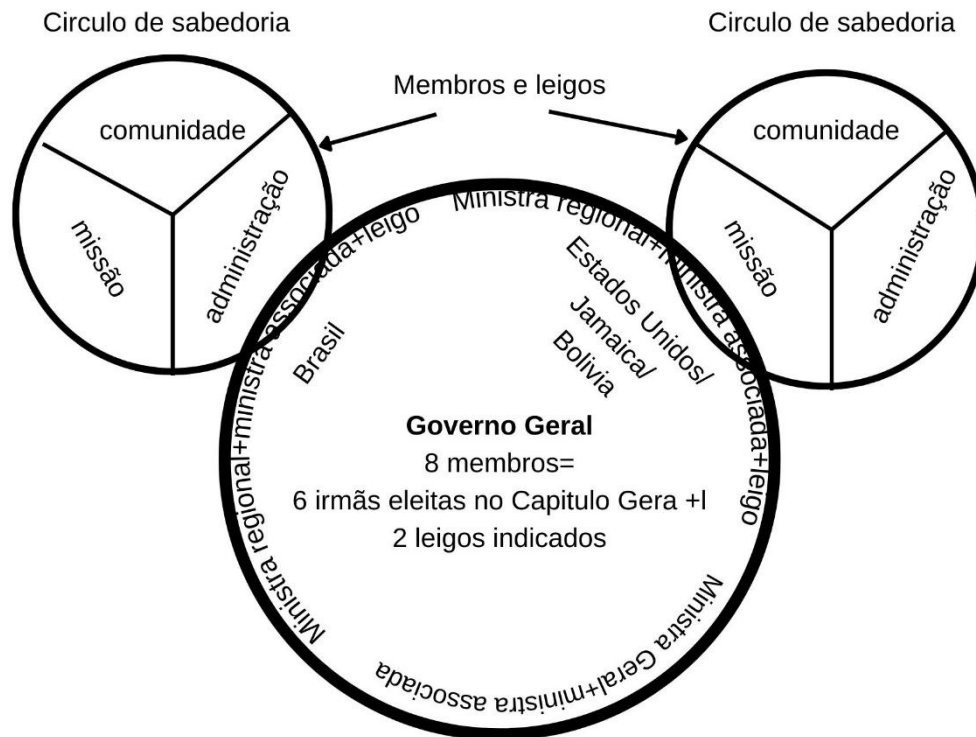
Circulo de sabedoria

Circulo de sabedoria

Membros e leigos

comunidade

missão

administração

comunidade

missão

administração

Ministra regional+ministra associada+leigo

Brasil

Ministra regional+ministra associada+leigo

Estados Unidos/ Jamaica/ Bolivia

Governo Geral
8 membros=
6 irmãs eleitas no Capitulo Gera +l
2 leigos indicados

Ministra Geral+ministra associada